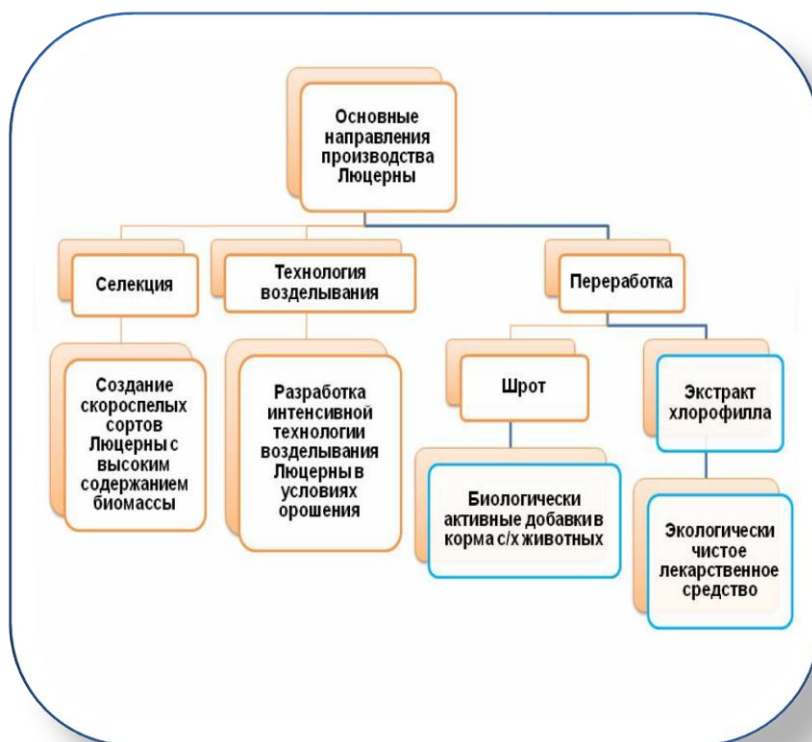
Основные направления производства Люцерны

Селекция

Технология возделывания

Переработка

Создание скороспелых сортов Люцерны с высоким содержанием биомассы

Разработка интенсивной технологии возделывания Люцерны в условиях орошения

Шрот

Экстракт хлорофилла

Биологически активные добавки в корма с/х животных

Экологически чистое лекарственное средство